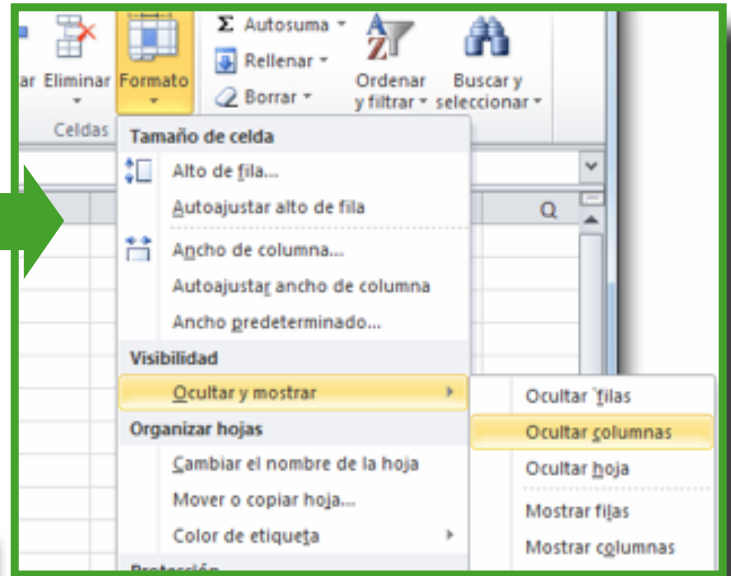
ar Eliminar Formato
Celdas

Σ Autosuma
Rellenar
Borrar

Ordenar y filtrar
Buscar y seleccionar

Q

Tamaño de celda
Alto de fila...
Autoajustar alto de fila
Ancho de columna...
Autoajustar ancho de columna
Ancho predeterminado...
Visibilidad
Ocultar y mostrar
Organizar hojas
Cambiar el nombre de la hoja
Mover o copiar hoja...
Color de etiqueta
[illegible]

Ocultar filas
Ocultar columnas
Ocultar hoja
Mostrar filas
Mostrar columnas